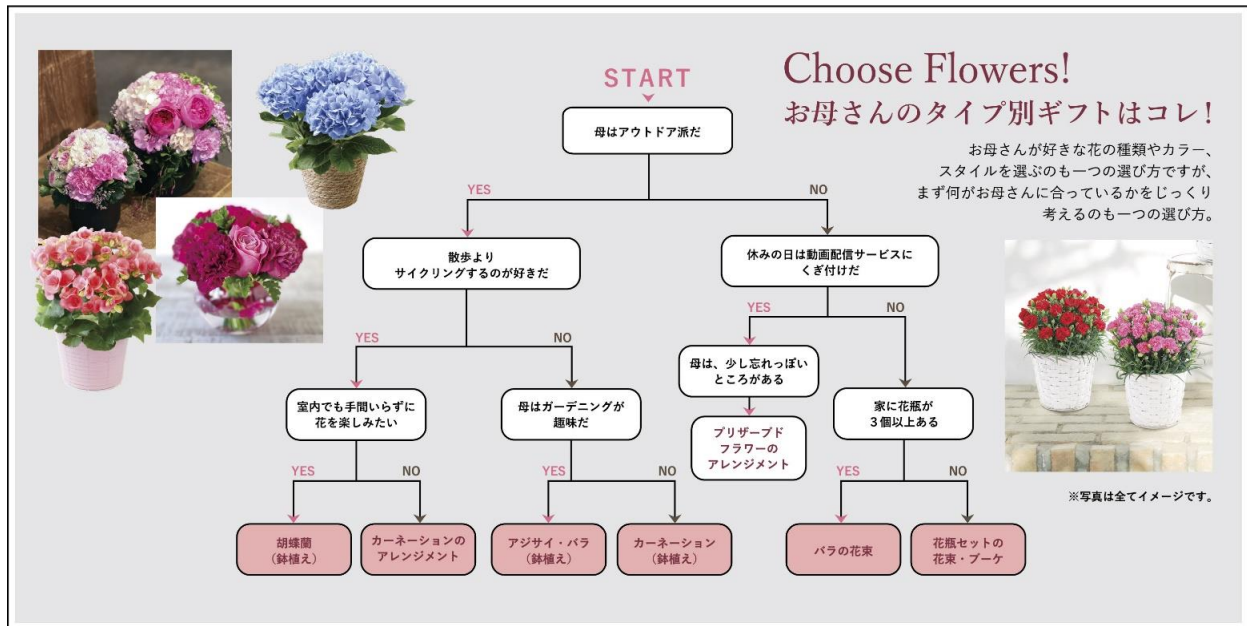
Choose Flowers!
お母さんのタイプ別ギフトはコレ!

お母さんが好きな花の種類やカラー、スタイルを選ぶのも一つの選び方ですが、まず何がお母さんに合っているかをじっくり考えるのも一つの選び方。

START

母はアウトドア派だ

YES

NO

散歩より
サイクリングするのが好きだ

休みの日は動画配信サービスに
くぎ付けだ

YES

NO

YES

NO

室内でも手間いらずに
花を楽しみたい

母はガーデニングが
趣味だ

母は、少し忘れっぽい
ところがある

家に花瓶が
3個以上ある

プリザーブド
フラワーの
アレンジメント

YES

NO

YES

NO

YES

NO

胡蝶蘭
(鉢植え)

カーネーションの
アレンジメント

アジサイ・バラ
(鉢植え)

カーネーション
(鉢植え)

バラの花束

花瓶セットの
花束・ブーケ

※写真は全てイメージです。